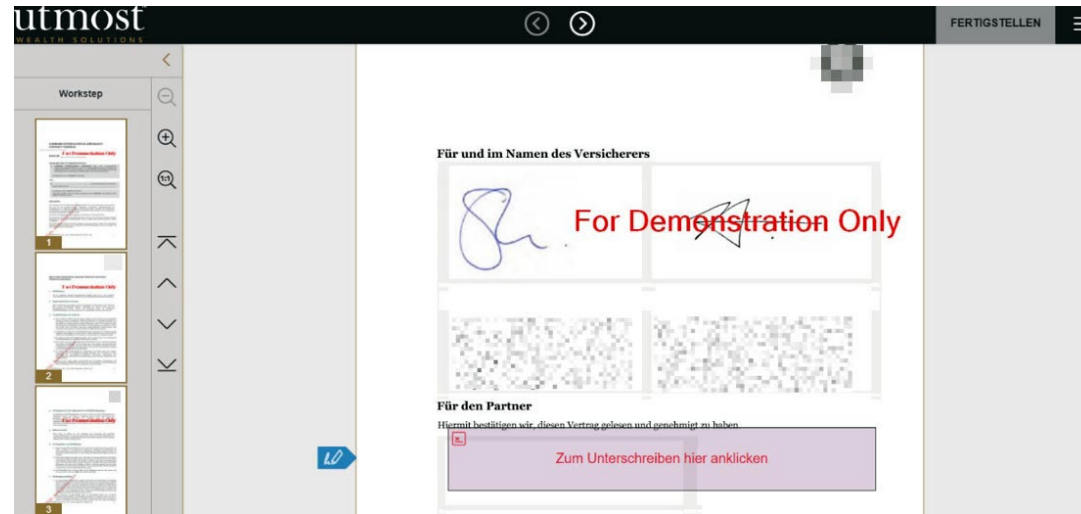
utmost
WEALTH SOLUTIONS

FERTIGSTELLEN

Workstep

1

2

3

Für und im Namen des Versicherers

For Demonstration Only

Für den Partner

Hiermit bestätigen wir, diesen Vertrag gelesen und genehmigt zu haben.

Zum Unterschreiben hier anklicken